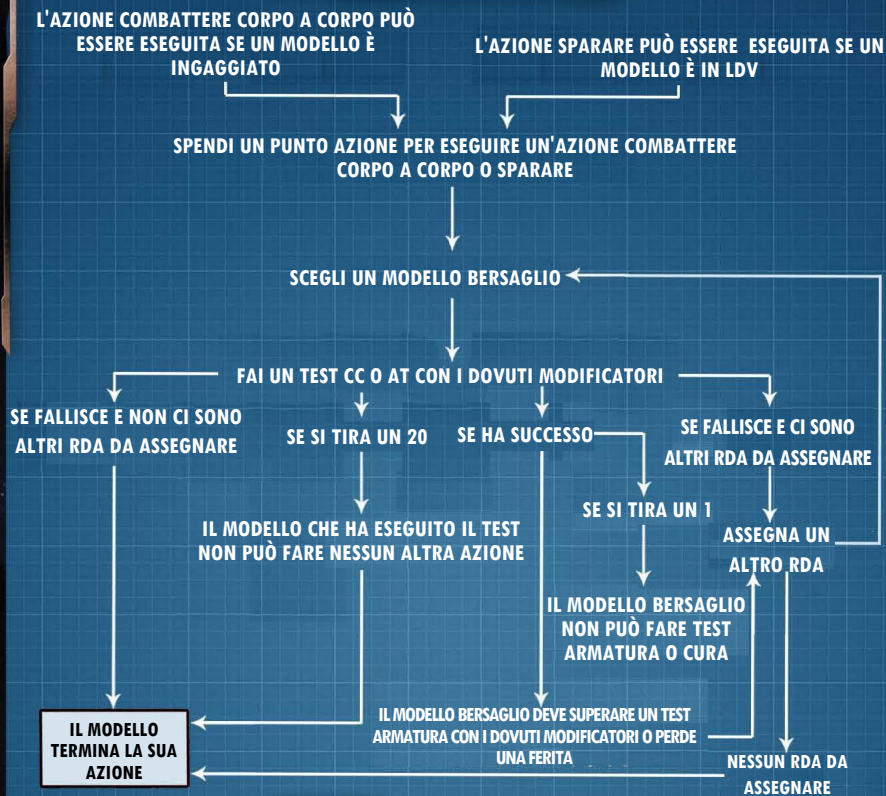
L'AZIONE COMBATTERE CORPO A CORPO PUÒ ESSERE ESEGUITA SE UN MODELLO È INGAGGIATO

L'AZIONE SPARARE PUÒ ESSERE ESEGUITA SE UN MODELLO È IN LDV

SPENDI UN PUNTO AZIONE PER ESEGUIRE UN'AZIONE COMBATTERE CORPO A CORPO O SPARARE

SCEGLI UN MODELLO BERSAGLIO

FAI UN TEST CC O AT CON I DOVUTI MODIFICATORI

SE FALLISCE E NON CI SONO ALTRI RDA DA ASSEGNARE

SE SI TIRA UN 20

SE HA SUCCESSO

SE FALLISCE E CI SONO ALTRI RDA DA ASSEGNARE

SE SI TIRA UN 1

IL MODELLO CHE HA ESEGUITO IL TEST NON PUÒ FARE NESSUN ALTRA AZIONE

ASSEGNA UN ALTRO RDA

IL MODELLO BERSAGLIO NON PUÒ FARE TEST ARMATURA O CURA

IL MODELLO TERMINA LA SUA AZIONE

IL MODELLO BERSAGLIO DEVE SUPERARE UN TEST ARMATURA CON I DOVUTI MODIFICATORI O PERDE UNA FERITA

NESSUN RDA DA ASSEGNARE